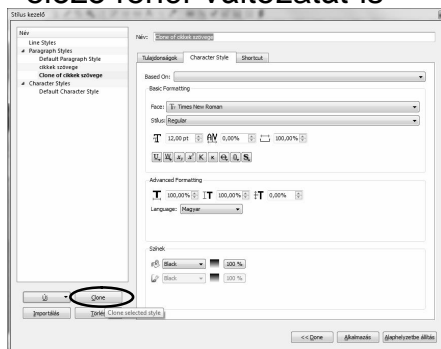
első színű változatát is

Stílus kezelő

Név
Line Styles
Paragraph Styles
Default Paragraph Style
cikkek szövege
Clone of cikkek szövege
Character Styles
Default Character Style

Név: Clone of cikkek szövege

Tulajdonságok | Character Style | Shortcut

Based On:

Basic Formatting

Face: Times New Roman

Stílus: Regular

12,00 pt | 0,00% | 100,00%

Advanced Formatting

100,00% | 100,00% | 0,00%

Language: Magyar

Színek

Black | 100 %

Black | 100 %

Új | Clone

Importálás | Törlés | Clone selected style

<< Done | Alkalmazás | Alapheyzetbe állítás